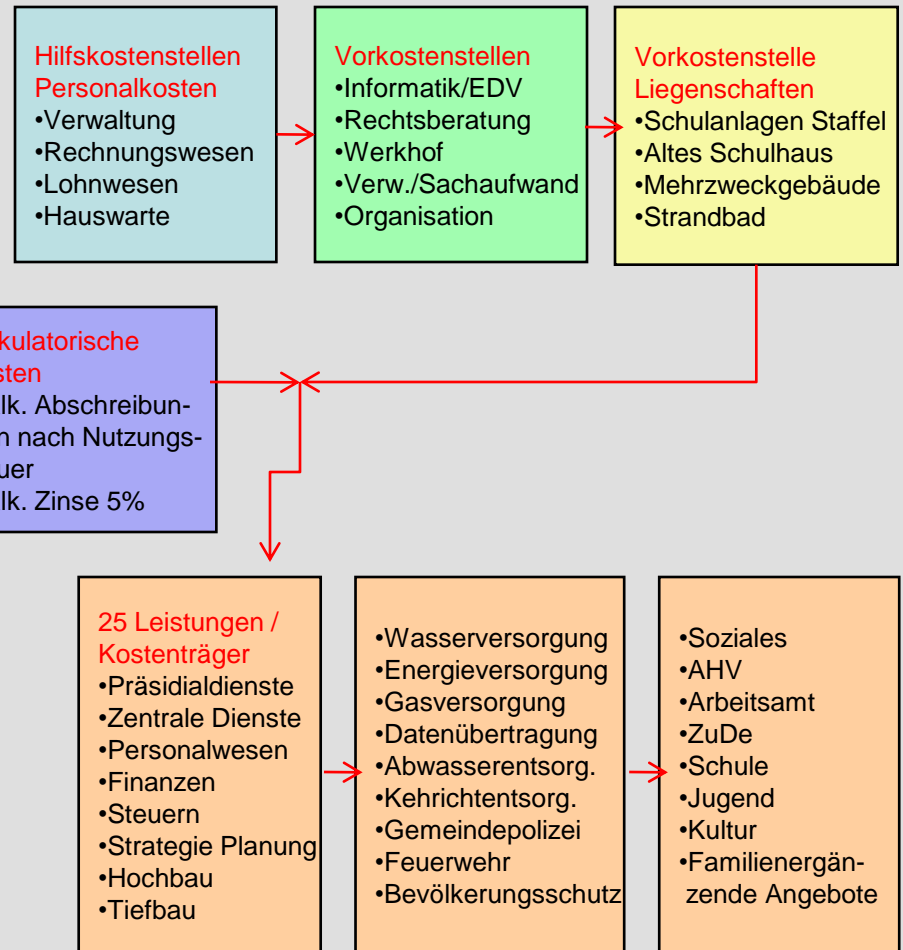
Hilfskostenstellen
Personalkosten
•Verwaltung
•Rechnungswesen
•Lohnwesen
•Hauswarte

Vorkostenstellen
•Informatik/EDV
•Rechtsberatung
•Werkhof
•Verw./Sachaufwand
•Organisation

Vorkostenstelle
Liegenschaften
•Schulanlagen Staffel
•Altes Schulhaus
•Mehrzweckgebäude
•Strandbad

kulatorische
sten
lk. Abschreibunn nach Nutzungsuer
lk. Zinse 5%

25 Leistungen / Kostenträger
•Präsidialdienste
•Zentrale Dienste
•Personalwesen
•Finanzen
•Steuern
•Strategie Planung
•Hochbau
•Tiefbau

•Wasserversorgung
•Energieversorgung
•Gasversorgung
•Datenübertragung
•Abwasserentsorg.
•Kehrichtentsorg.
•Gemeindepolizei
•Feuerwehr
•Bevölkerungsschutz

•Soziales
•AHV
•Arbeitsamt
•ZuDe
•Schule
•Jugend
•Kultur
•Familienergänzende Angebote